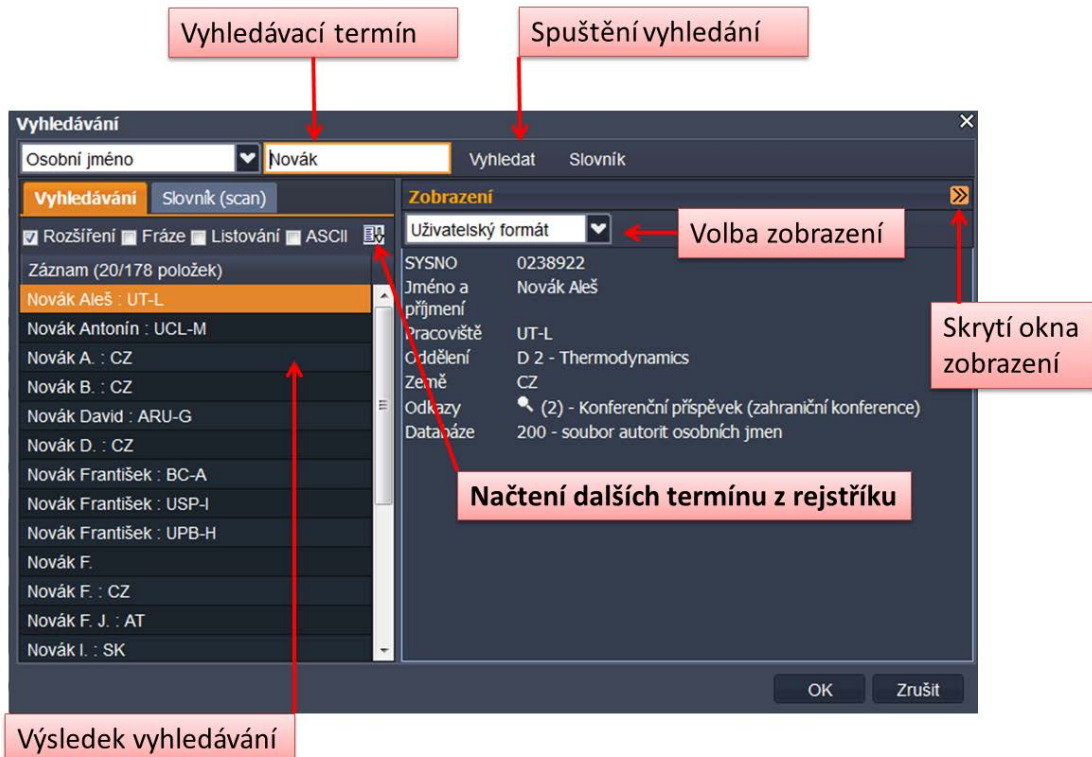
Vyhledávací termín

Spuštění vyhledání

Vyhledávání

Osobní jméno

Novák

Vyhledat

Slovník

Vyhledávání

Slovník (scan)

Rozšíření Fráze Listování ASCII

Záznam (20/178 položek)

Novák Aleš : UT-L
Novák Antonín : UCL-M
Novák A. : CZ
Novák B. : CZ
Novák David : ARU-G
Novák D. : CZ
Novák František : BC-A
Novák František : USP-I
Novák František : UPB-H
Novák F.
Novák F. : CZ
Novák F. J. : AT
Novák I. : SK

Zobrazení

Uživatelský formát

Volba zobrazení

Skrytí okna zobrazení

| | |
|---|---|
| SYSNO | 0238922 |
| Jméno a příjmení | Novák Aleš |
| Pracoviště | UT-L |
| Oddělení | D 2 - Thermodynamics |
| Země | CZ |
| Odkazy | (2) - Konferenční příspěvek (zahraniční konference) |
| Databáze | 200 - soubor autorit osobních jmen |

Načtení dalších termínu z rejstříku

OK

Zrušit

Výsledek vyhledávání